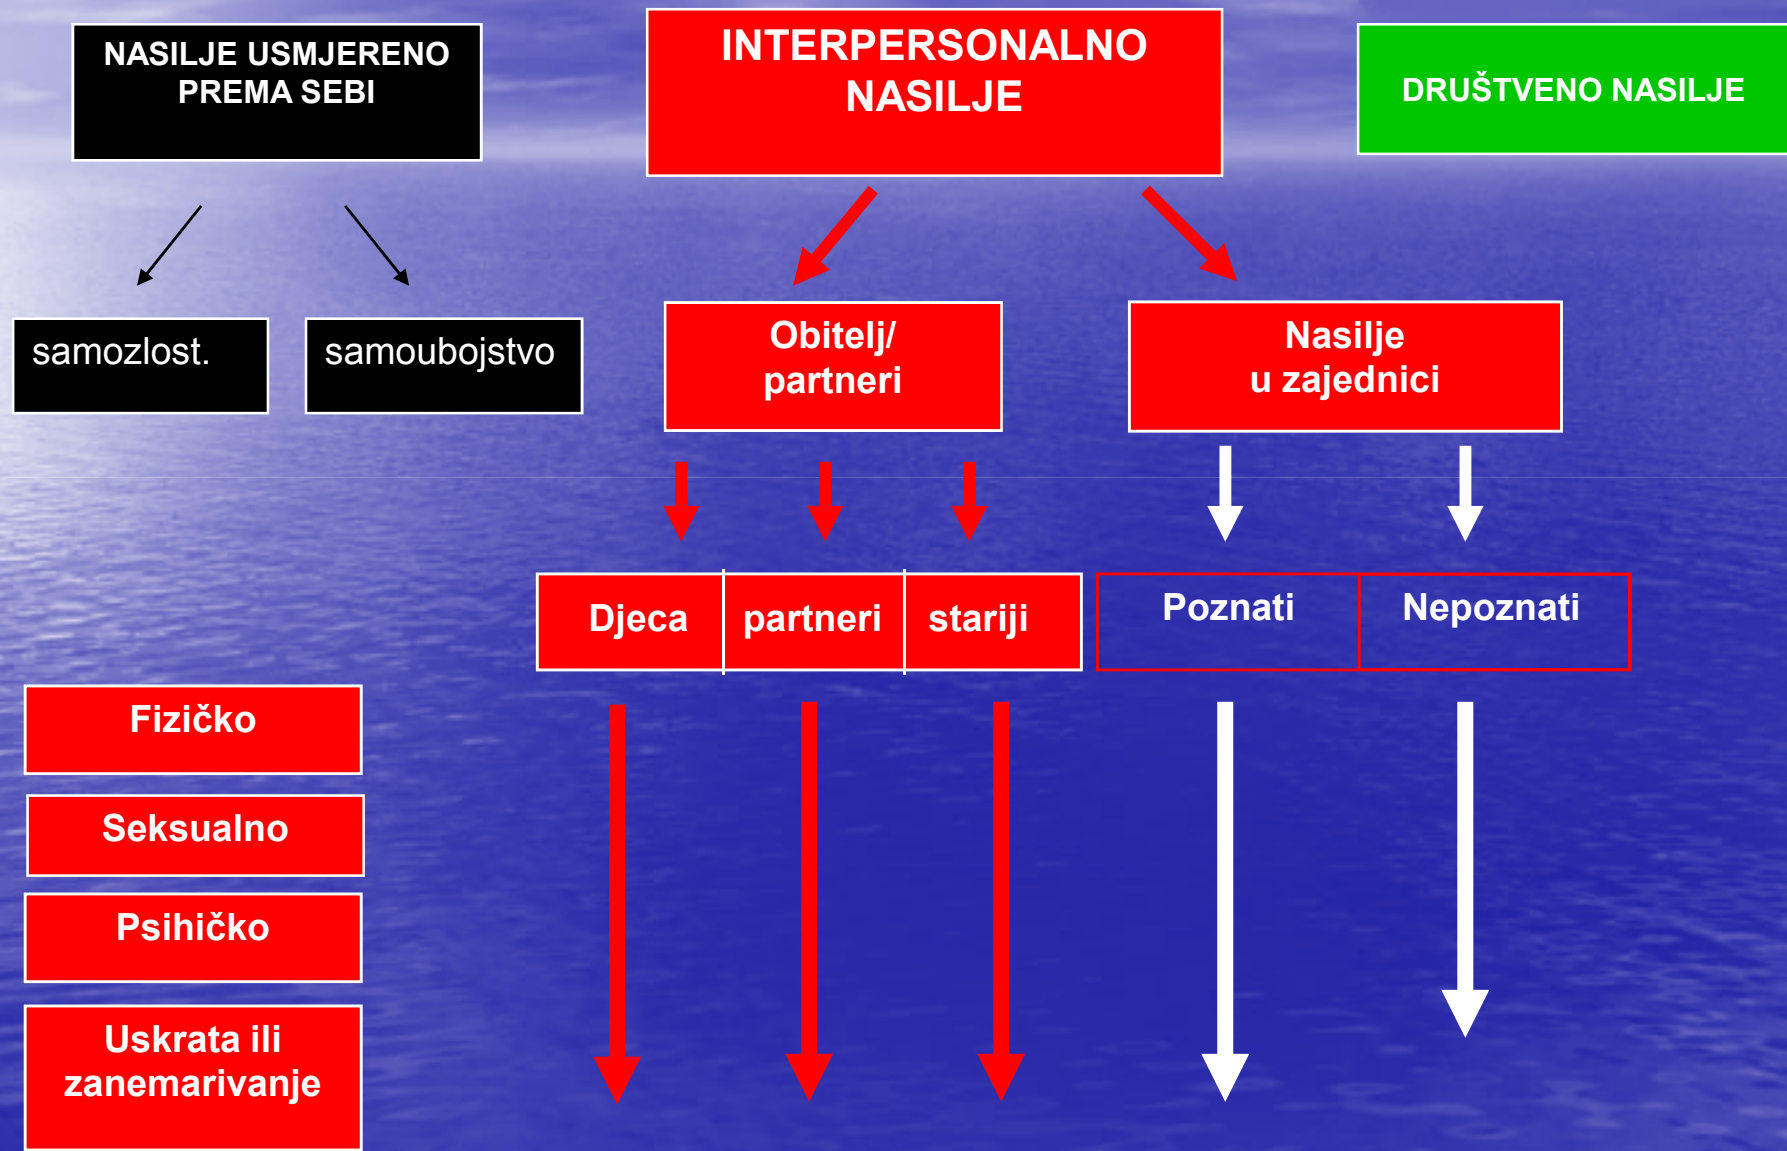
NASILJE USMJERENO PREMA SEBI

INTERPERSONALNO NASILJE

DRUŠTVENO NASILJE

samozlost.

samoubojstvo

Obitelj/ partneri

Nasilje u zajednici

| Djeca | partneri | stariji |
|---|---|---|

| Poznati | Nepoznati |
|---|---|

Fizičko

Seksualno

Psihičko

Uskrata ili zanemarivanje